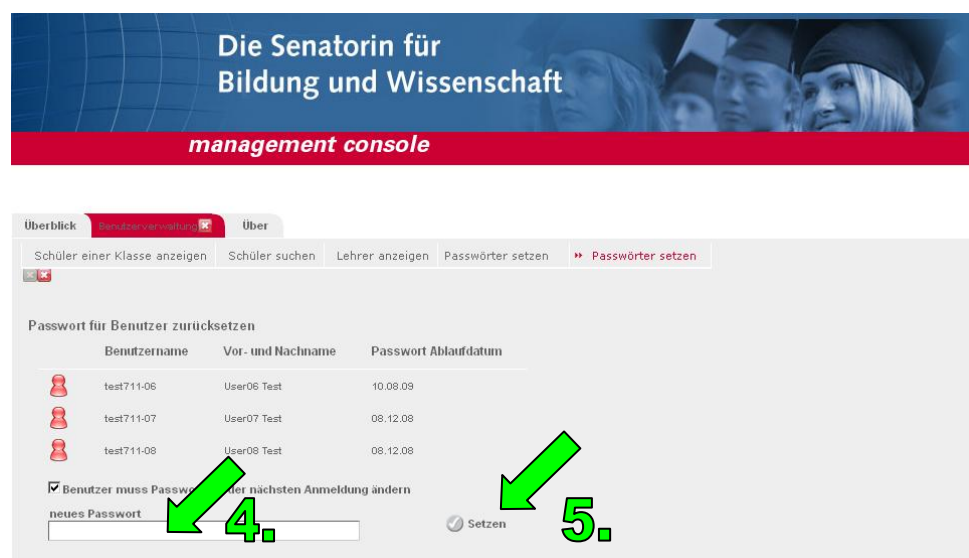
Die Senatorin für
Bildung und Wissenschaft

management console

Überblick
Benutzerverwaltung
Über

Schüler einer Klasse anzeigen
Schüler suchen
Lehrer anzeigen
Passwörter setzen
Passwörter setzen

Passwort für Benutzer zurücksetzen

| | Benutzername | Vor- und Nachname | Passwort Ablaufdatum |
|---|---|---|---|
| | test711-06 | User06 Test | 10.08.09 |
| | test711-07 | User07 Test | 08.12.08 |
| | test711-08 | User08 Test | 08.12.08 |

☑ Benutzer muss Passwo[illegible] der nächsten Anmeldung ändern

neues Passwort

4.

Setzen

5.